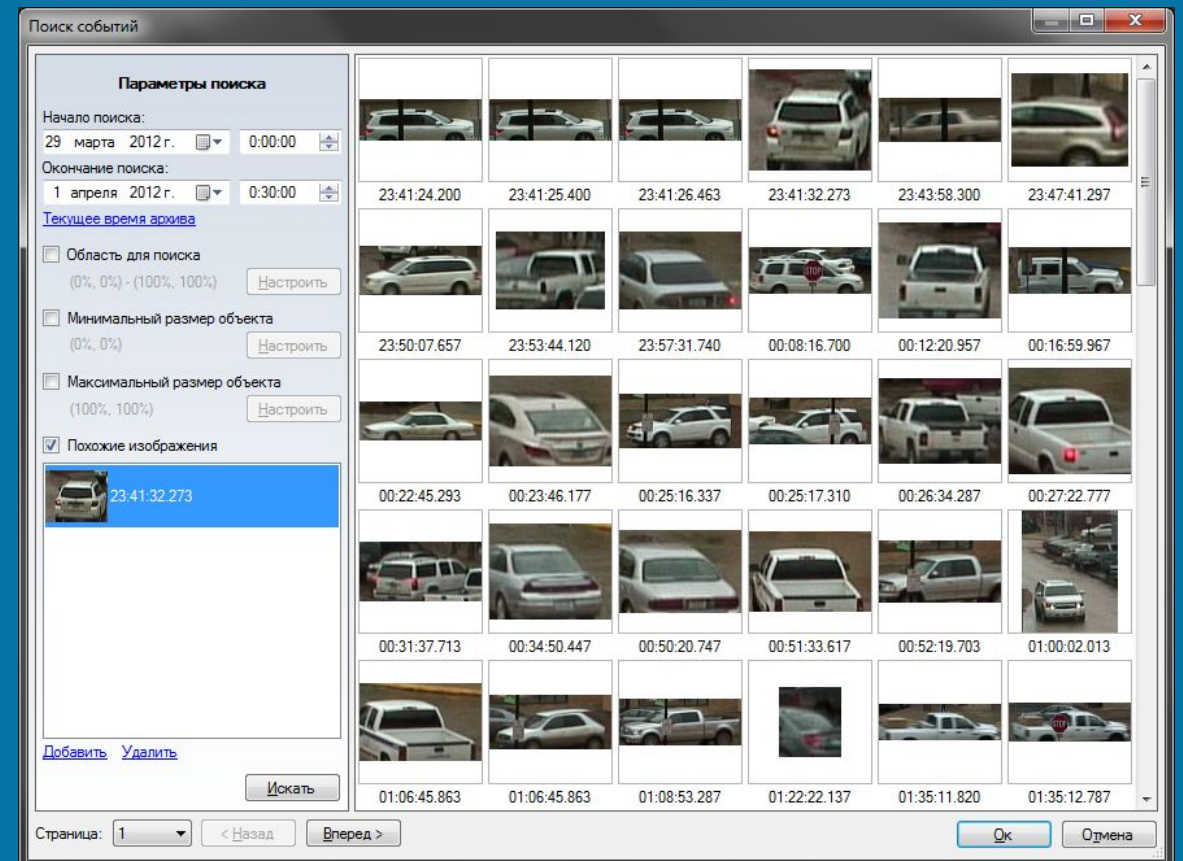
Поиск событий

Параметры поиска

Начало поиска:
29 марта 2012 г. 0:00:00
Окончание поиска:
1 апреля 2012 г. 0:30:00
Текущее время архива

Область для поиска
(0%, 0%) - (100%, 100%) Настроить

Минимальный размер объекта
(0%, 0%) Настроить

Максимальный размер объекта
(100%, 100%) Настроить

Похожие изображения

23:41:32.273

Добавить Удалить

Искать

23:41:24.200
23:41:25.400
23:41:26.463
23:41:32.273
23:43:58.300
23:47:41.297
23:50:07.657
23:53:44.120
23:57:31.740
00:08:16.700
00:12:20.957
00:16:59.967
00:22:45.293
00:23:46.177
00:25:16.337
00:25:17.310
00:26:34.287
00:27:22.777
00:31:37.713
00:34:50.447
00:50:20.747
00:51:33.617
00:52:19.703
01:00:02.013
01:06:45.863
01:06:45.863
01:08:53.287
01:22:22.137
01:35:11.820
01:35:12.787

Страница: 1 < Назад Вперед >

Ок Отмена